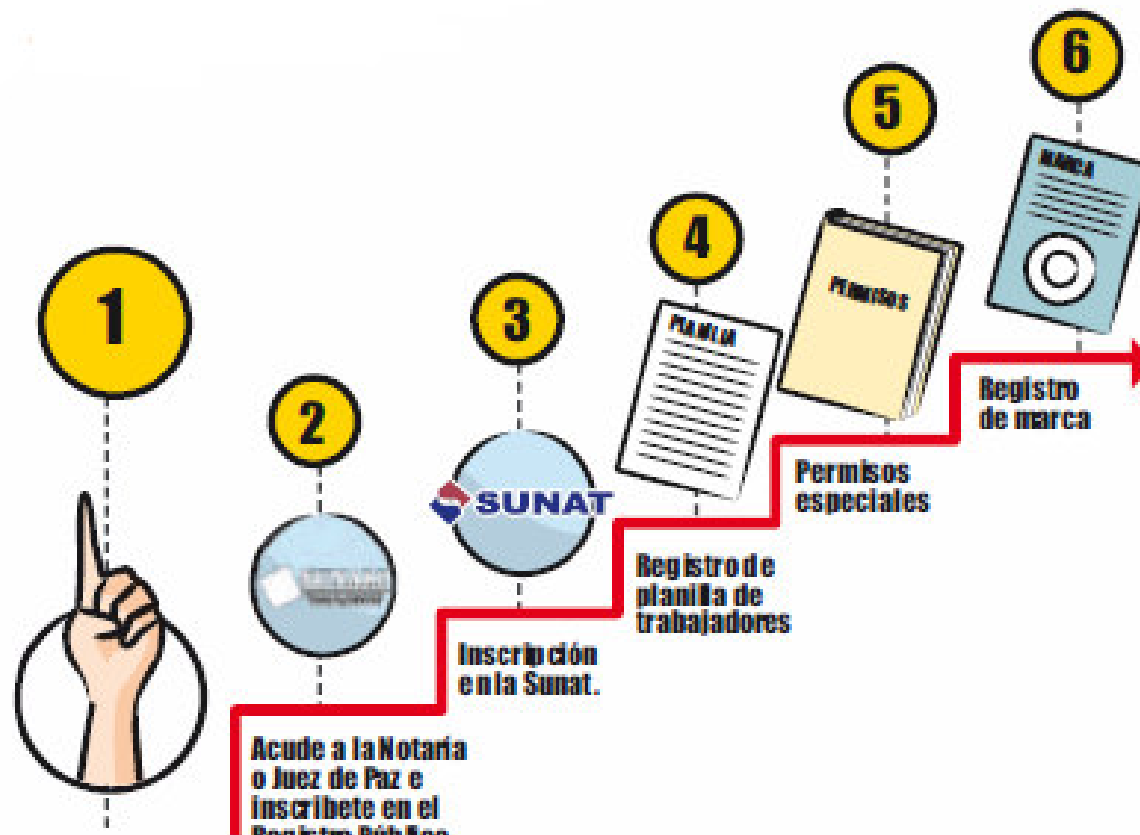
1

2

3

SUNAT

4

PLANILLA

5

PERMISOS

6

MARCA

Registro de marca

Permisos especiales

Registro de planilla de trabajadores

Inscripción en la Sunat.

Acude a la Notaria o Juez de Paz e inscribete en el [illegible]